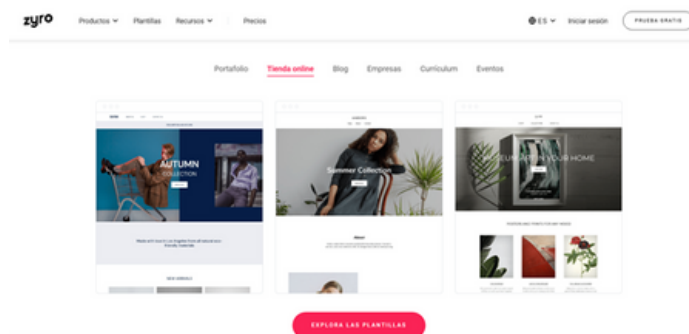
zyro Productos Plantillas Recursos Precios

ES Iniciar sesión PRUEBA GRATIS

Portafolio Tienda online Blog Empresas Currículum Eventos

AUTUMN COLLECTION

Summer Collection

MUSEUM AT YOUR HOME

EXPLORA LAS PLANTILLAS